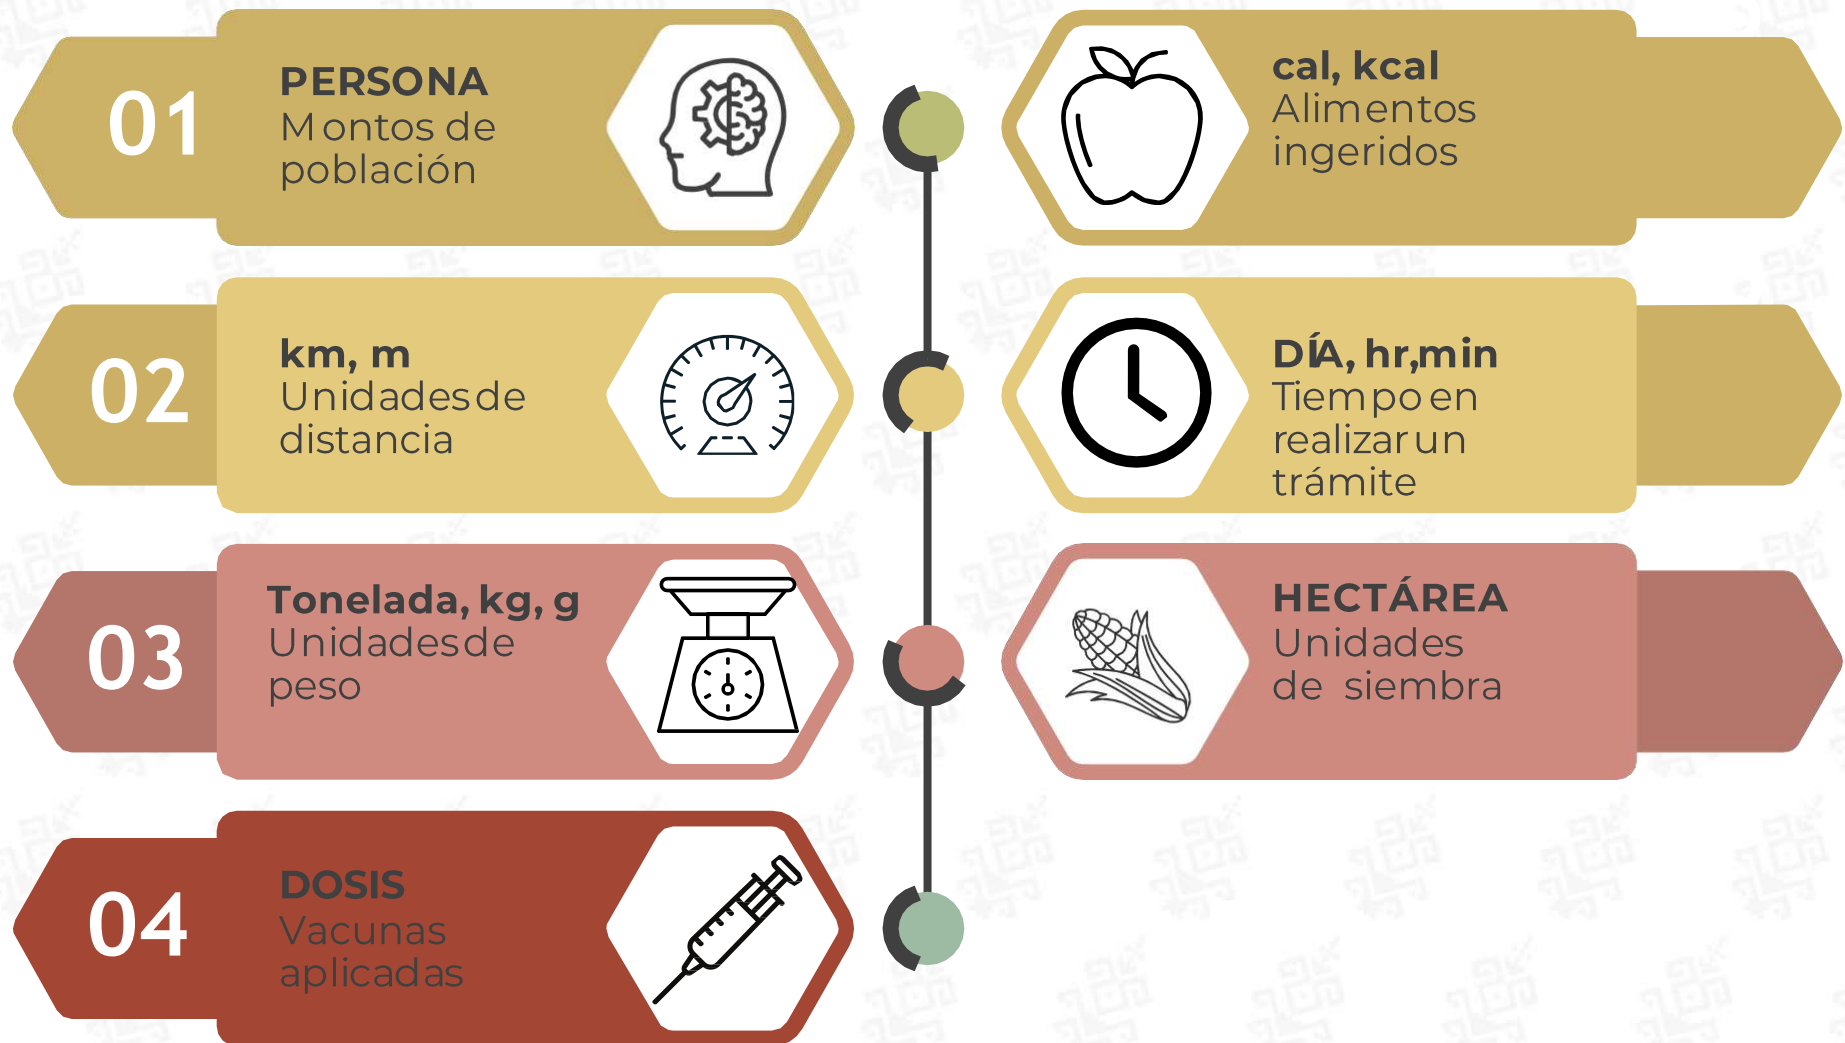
01
PERSONA
Montos de población

cal, kcal
Alimentos ingeridos

02
km, m
Unidades de distancia

DÍA, hr,min
Tiempo en realizar un trámite

03
Tonelada, kg, g
Unidades de peso

HECTÁREA
Unidades de siembra

04
DOSIS
Vacunas aplicadas